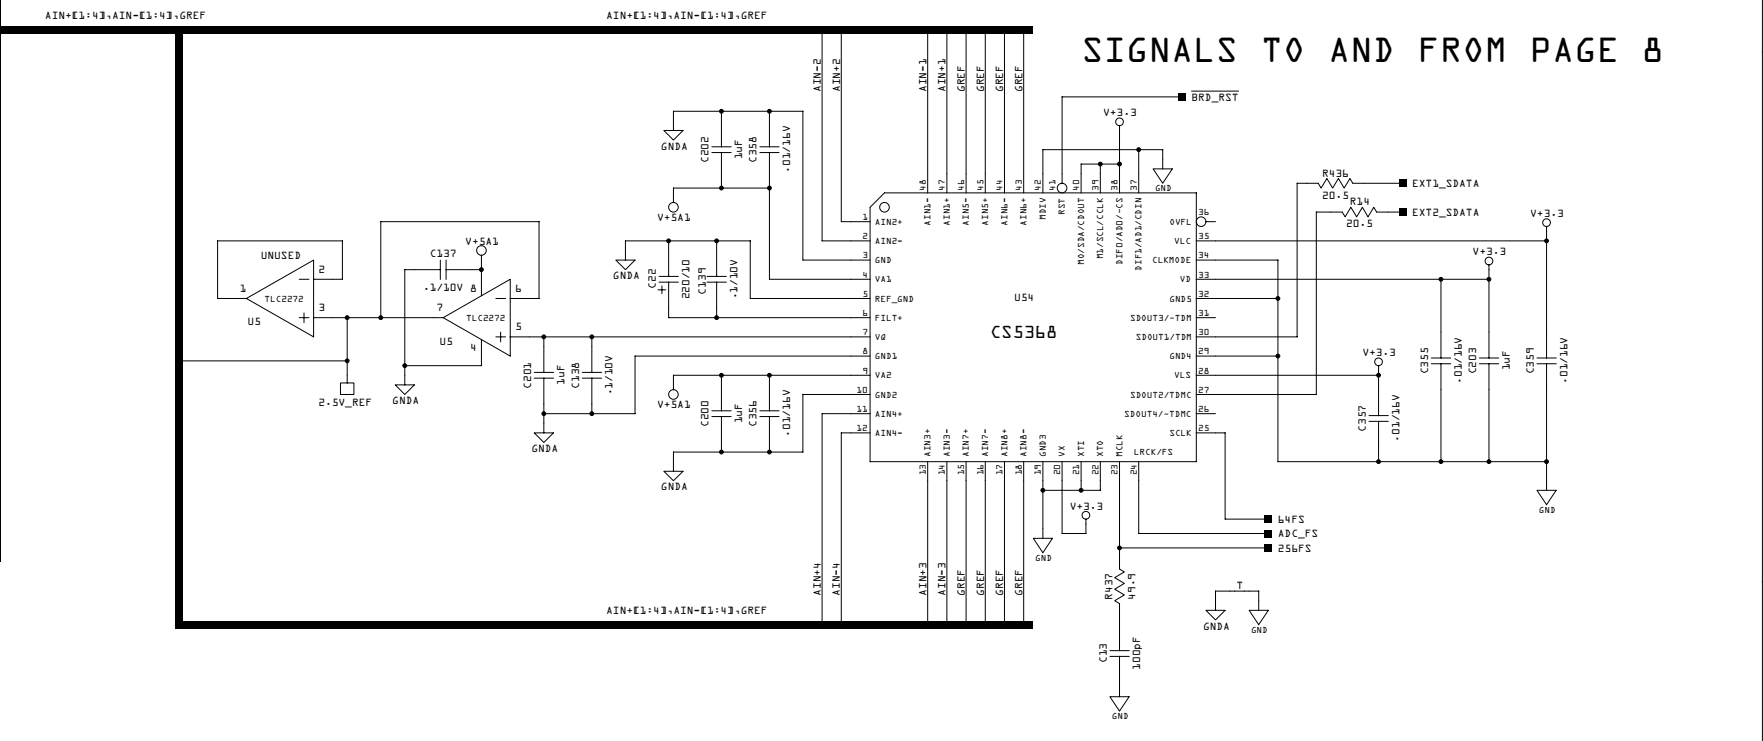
AIN+[1:4],AIN-[1:4],GREF

AIN+[1:4],AIN-[1:4],GREF

SIGNALS TO AND FROM PAGE 8

AIN-2 AIN+2 AIN-1 AIN+1 GREF GREF GREF GREF

BRD_RST

V+3.3

GND

GNDA

C202 1uF C358 .01/16V

V+5A1

GNDA

C22 220/10 C139 .1/10V

UNUSED

TLC2272

U5

C137 .1/10V

V+5A1

TLC2272

U5

2.5V_REF

GNDA

C201 1uF C138 .1/10V

GNDA

V+5A1

C200 1uF C356 .01/16V

GNDA

1 AIN2+
2 AIN2-
3 GND
4 VA1
5 REF_GND
6 FILT+
7 VQ
8 GND1
9 VA2
10 GND2
11 AIN4+
12 AIN4-

48 AIN1- 47 AIN1+ 46 AIN5- 45 AIN5+ 44 AIN6- 43 AIN6+ 42 MDIV 41 RST 40 M0/SDA/CDOUT 39 M1/SCL/CCLK 38 DIF0/AD0/-CS 37 DIF1/AD1/CDIN

U54

CS5368

36 OVFL
35 VLC
34 CLKMODE
33 VD
32 GND5
31 SDOUT3/-TDM
30 SDOUT1/TDM
29 GND4
28 VLS
27 SDOUT2/TDMC
26 SDOUT4/-TDMC
25 SCLK

13 AIN3+ 14 AIN3- 15 AIN7+ 16 AIN7- 17 AIN8+ 18 AIN8- 19 GND3 20 VX 21 XTI 22 XTO 23 MCLK 24 LRCK/FS

R436 20.5 EXT1_SDATA

R14 20.5 EXT2_SDATA

V+3.3

V+3.3

V+3.3

C355 .01/16V C203 1uF C359 .01/16V

C357 .01/16V

GND

V+3.3

GND

64FS
ADC_FS
256FS

R437 49.9

C13 100pF

GND

T

GNDA GND

AIN+4 AIN-4 AIN+3 AIN-3 GREF GREF GREF GREF

AIN+[1:4],AIN-[1:4],GREF